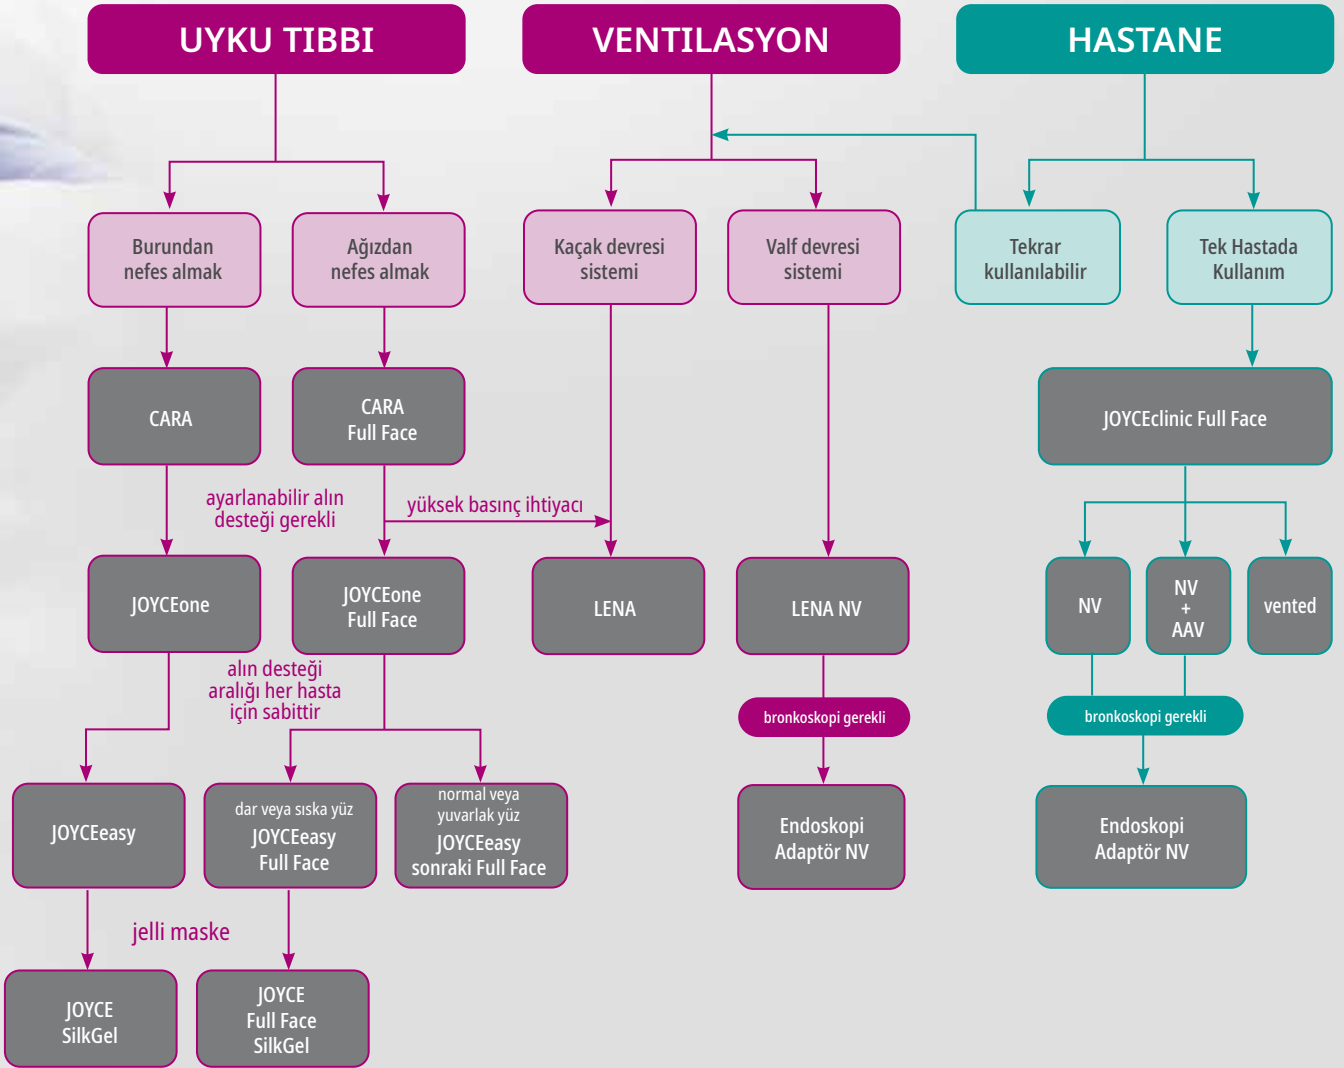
UYKU TIBBI

VENTILASYON

HASTANE

Burundan nefes almak

Ağızdan nefes almak

Kaçak devresi sistemi

Valf devresi sistemi

Tekrar kullanılabilir

Tek Hastada Kullanım

CARA

CARA Full Face

JOYCEclinic Full Face

ayarlanabilir alın desteği gerekli

yüksek basınç ihtiyacı

JOYCEone

JOYCEone Full Face

LENA

LENA NV

NV

NV + AAV

vented

alın desteği aralığı her hasta için sabittir

bronkoskopi gerekli

bronkoskopi gerekli

JOYCEeasy

dar veya sıska yüz JOYCEeasy Full Face

normal veya yuvarlak yüz JOYCEeasy sonraki Full Face

Endoskopi Adaptör NV

Endoskopi Adaptör NV

jelli maske

JOYCE SilkGel

JOYCE Full Face SilkGel